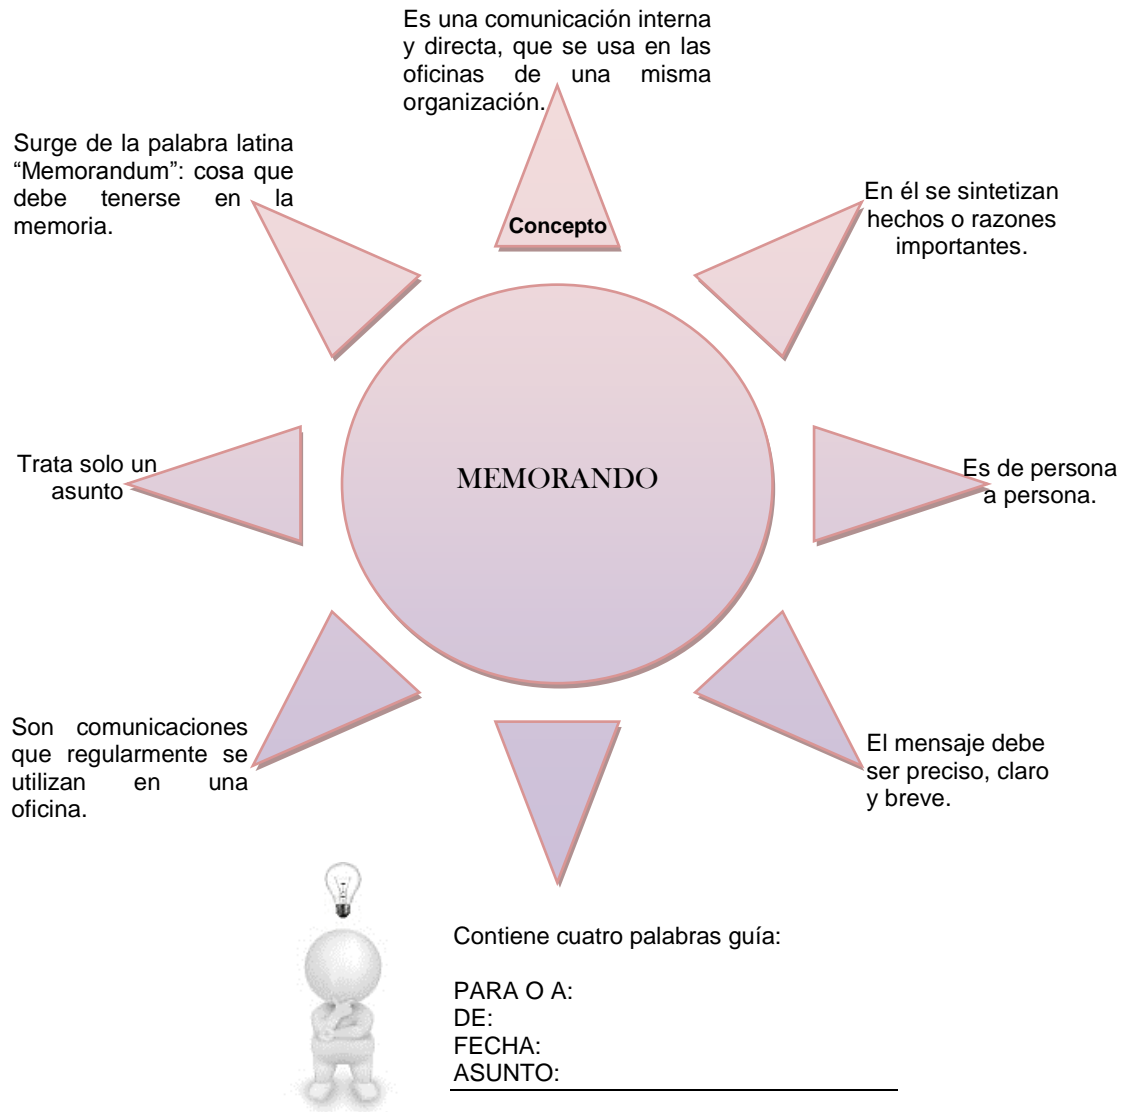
Es una comunicación interna y directa, que se usa en las oficinas de una misma organización.

Concepto

Surge de la palabra latina “Memorandum”: cosa que debe tenerse en la memoria.

En él se sintetizan hechos o razones importantes.

MEMORANDO

Trata solo un asunto

Es de persona a persona.

Son comunicaciones que regularmente se utilizan en una oficina.

El mensaje debe ser preciso, claro y breve.

Contiene cuatro palabras guía:

PARA O A:
DE:
FECHA:
ASUNTO: